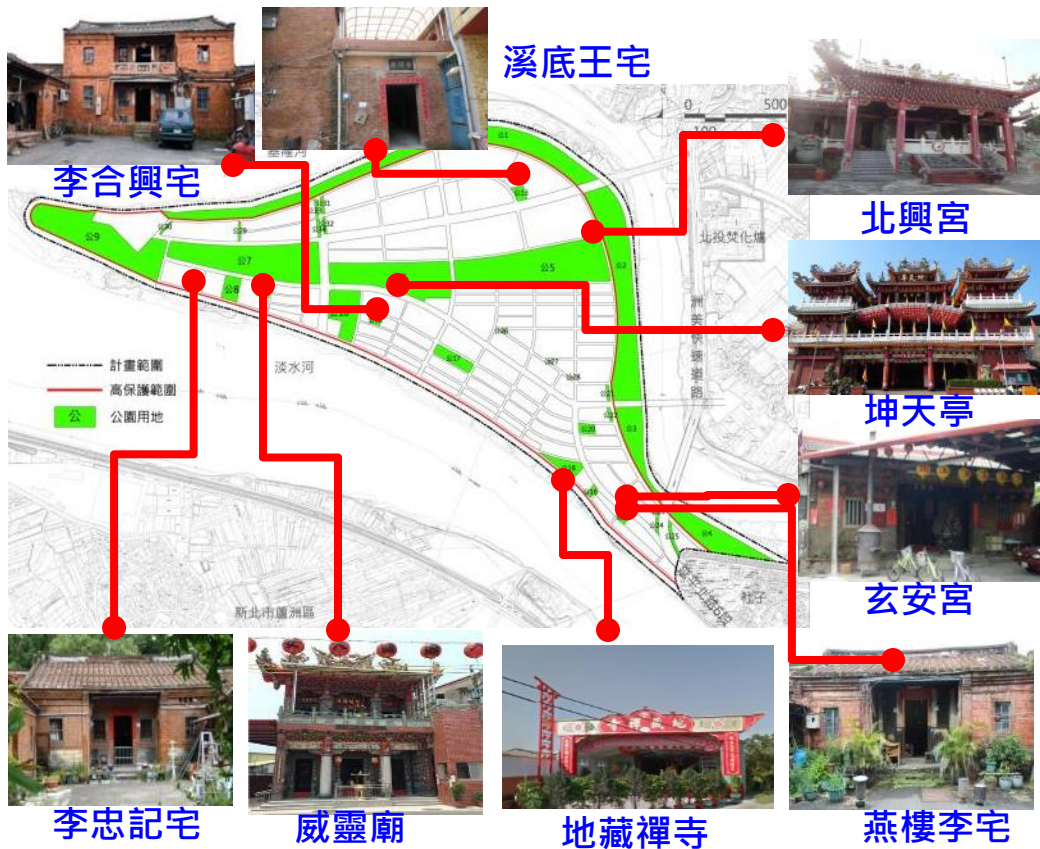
溪底王宅

李合興宅

北興宮

坤天亭

玄安宮

李忠記宅

威靈廟

地藏禪寺

燕樓李宅

0　500

計畫範圍

高保護範圍

公　公園用地

淡水河

北投焚化爐

洲美快速道路

新北市蘆洲區

社子

臺灣河

公9

公7

公8

公5

公2

公3

公4

公17

公20

公16

延平北路6段